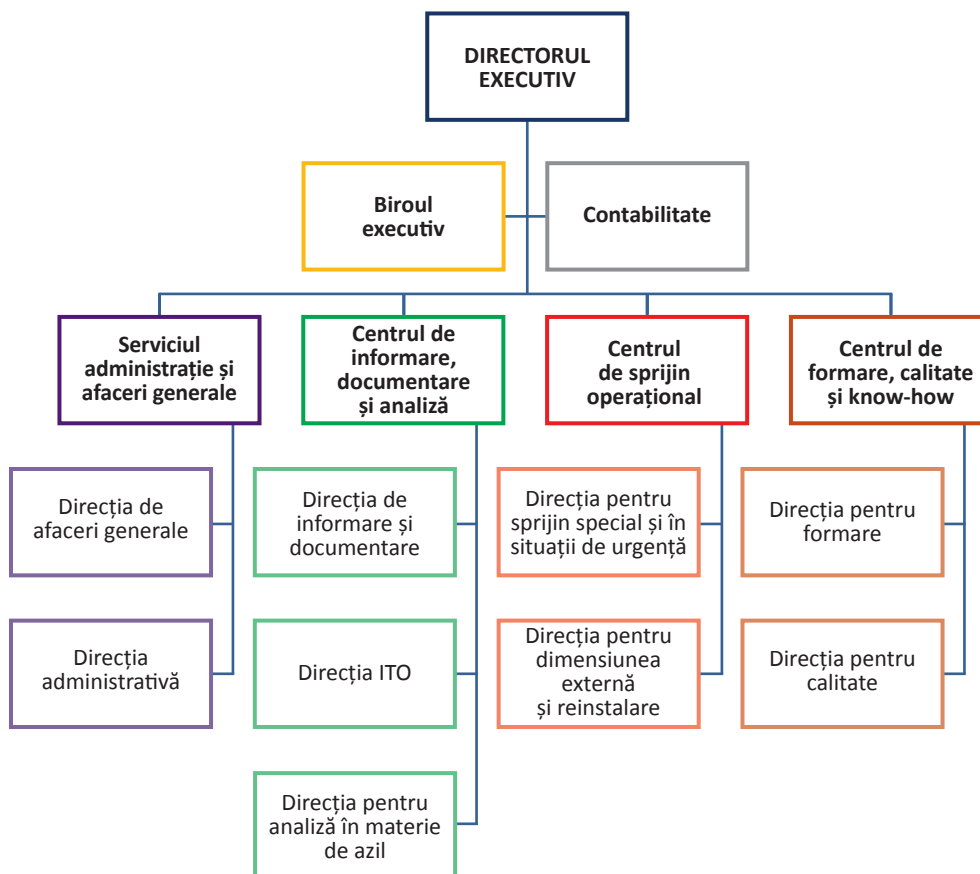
DIRECTORUL EXECUTIV

Biroul executiv

Contabilitate

Serviciul administrație și afaceri generale

Direcția de afaceri generale

Direcția administrativă

Centrul de informare, documentare și analiză

Direcția de informare și documentare

Direcția ITO

Direcția pentru analiză în materie de azil

Centrul de sprijin operațional

Direcția pentru sprijin special și în situații de urgență

Direcția pentru dimensiunea externă și reinstalare

Centrul de formare, calitate și know-how

Direcția pentru formare

Direcția pentru calitate